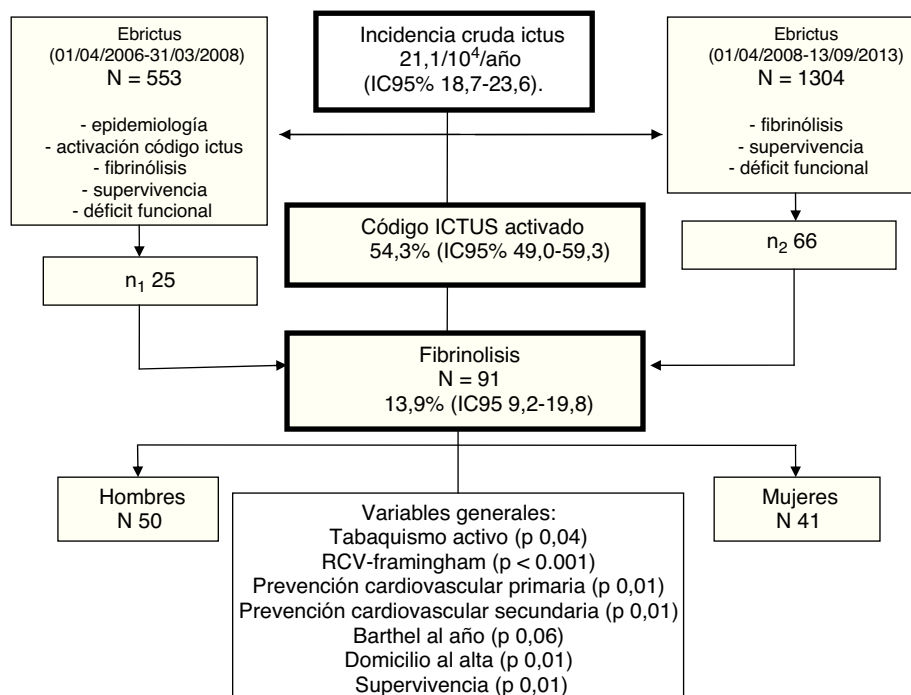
Ebrictus
(01/04/2006-31/03/2008)
N = 553

- epidemiología
- activación código ictus
- fibrinólisis
- supervivencia
- déficit funcional

Incidencia cruda ictus
21,1/$10^4$/año
(IC95% 18,7-23,6).

Ebrictus
(01/04/2008-13/09/2013)
N = 1304

- fibrinólisis
- supervivencia
- déficit funcional

Código ICTUS activado
54,3% (IC95% 49,0-59,3)

$n_1$ 25

$n_2$ 66

Fibrinolisis
N = 91
13,9% (IC95 9,2-19,8)

Hombres
N 50

Variables generales:
Tabaquismo activo (p 0,04)
RCV-framingham (p < 0.001)
Prevención cardiovascular primaria (p 0,01)
Prevención cardiovascular secundaria (p 0,01)
Barthel al año (p 0,06)
Domicilio al alta (p 0,01)
Supervivencia (p 0,01)

Mujeres
N 41